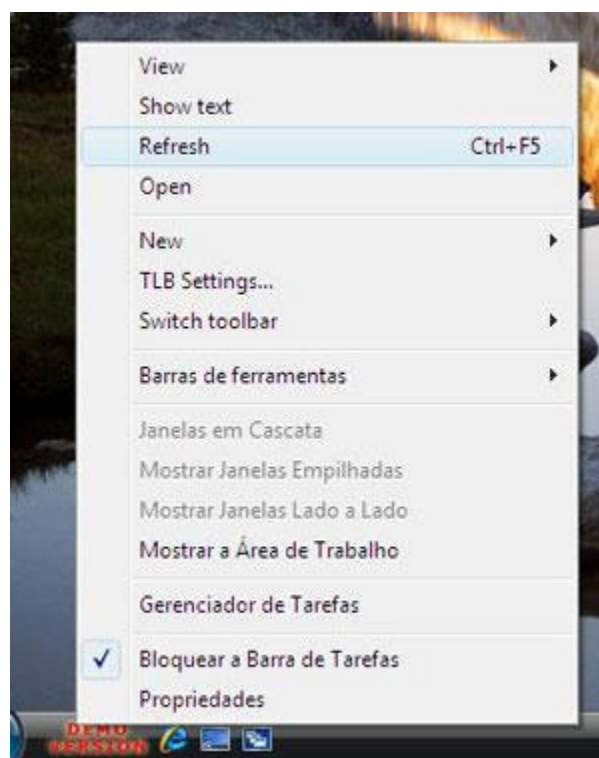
View
Show text
Refresh Ctrl+F5
Open

New
TLB Settings...
Switch toolbar

Barras de ferramentas

Janelas em Cascata
Mostrar Janelas Empilhadas
Mostrar Janelas Lado a Lado
Mostrar a Área de Trabalho

Gerenciador de Tarefas

✓ Bloquear a Barra de Tarefas
Propriedades

DEMO VERSION